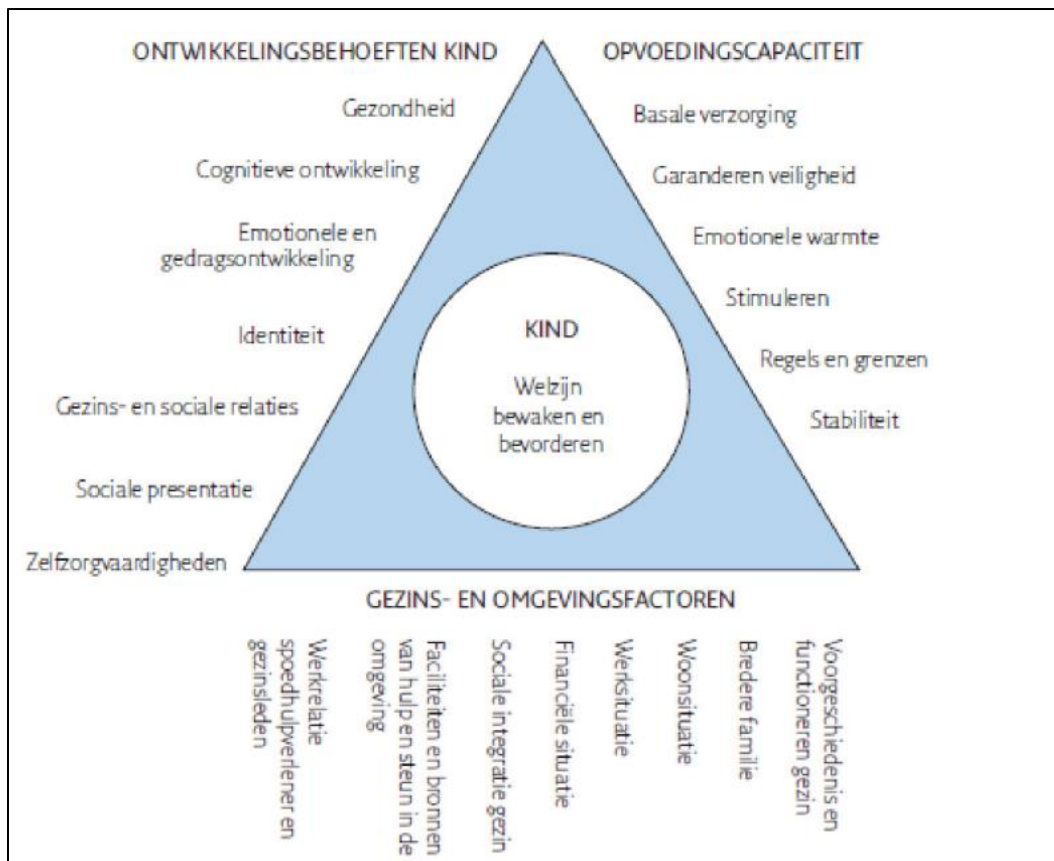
ONTWIKKELINGSBEHOEFTEN KIND

Gezondheid

Cognitieve ontwikkeling

Emotionele en gedragsontwikkeling

Identiteit

Gezins- en sociale relaties

Sociale presentatie

Zelfzorgvaardigheden

OPVOEDINGSCAPACITEIT

Basale verzorging

Garanderen veiligheid

Emotionele warmte

Stimuleren

Regels en grenzen

Stabiliteit

KIND

Welzijn bewaken en bevorderen

GEZINS- EN OMGEVINGSFACTOREN

Werkrelatie spoedhulpverlener en gezinsleden

Faciliteiten en bronnen van hulp en steun in de omgeving

Sociale integratie gezin

Financiële situatie

Werksituatie

Woonsituatie

Bredere familie

Voorgeschiedenis en functioneren gezin